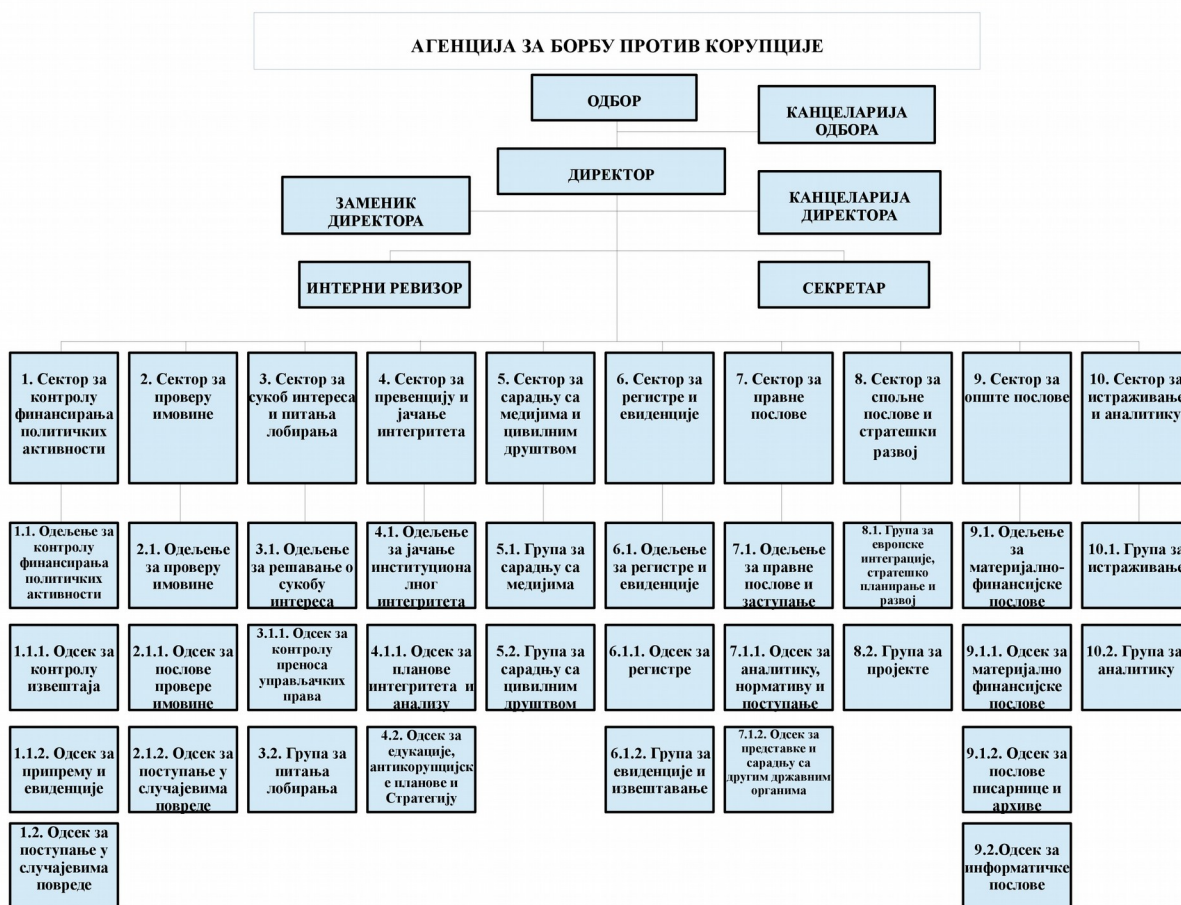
АГЕНЦИЈА ЗА БОРБУ ПРОТИВ КОРУПЦИЈЕ

ОДБОР

КАНЦЕЛАРИЈА ОДБОРА

ДИРЕКТОР

ЗАМЕНИК ДИРЕКТОРА

КАНЦЕЛАРИЈА ДИРЕКТОРА

ИНТЕРНИ РЕВИЗОР

СЕКРЕТАР

1. Сектор за контролу финансирања политичких активности

1.1. Одељење за контролу финансирања политичких активности

1.1.1. Одсек за контролу извештаја

1.1.2. Одсек за припрему и евиденције

1.2. Одсек за поступање у случајевима повреде

2. Сектор за проверу имовине

2.1. Одељење за проверу имовине

2.1.1. Одсек за послове провере имовине

2.1.2. Одсек за поступање у случајевима повреде

3. Сектор за сукоб интереса и питања лобирања

3.1. Одељење за решавање о сукобу интереса

3.1.1. Одсек за контролу преноса управљачких права

3.2. Група за питања лобирања

4. Сектор за превенцију и јачање интегритета

4.1. Одељење за јачање институционалног интегритета

4.1.1. Одсек за планове интегритета и анализу

4.2. Одсек за едукацију, антикорупцијске планове и Стратегију

5. Сектор за сарадњу са медијима и цивилним друштвом

5.1. Група за сарадњу са медијима

5.2. Група за сарадњу са цивилним друштвом

6. Сектор за регистре и евиденције

6.1. Одељење за регистре и евиденције

6.1.1. Одсек за регистре

6.1.2. Група за евиденције и извештавање

7. Сектор за правне послове

7.1. Одељење за правне послове и заступање

7.1.1. Одсек за аналитику, нормативу и поступање

7.1.2. Одсек за представке и сарадњу са другим државним органима

8. Сектор за спољне послове и стратешки развој

8.1. Група за европске интеграције, стратешко планирање и развој

8.2. Група за пројекте

9. Сектор за опште послове

9.1. Одељење за материјално-финансијске послове

9.1.1. Одсек за материјално финансијске послове

9.1.2. Одсек за послове писарнице и архиве

9.2.Одсек за информатичке послове

10. Сектор за истраживање и аналитику

10.1. Група за истраживање

10.2. Група за аналитику